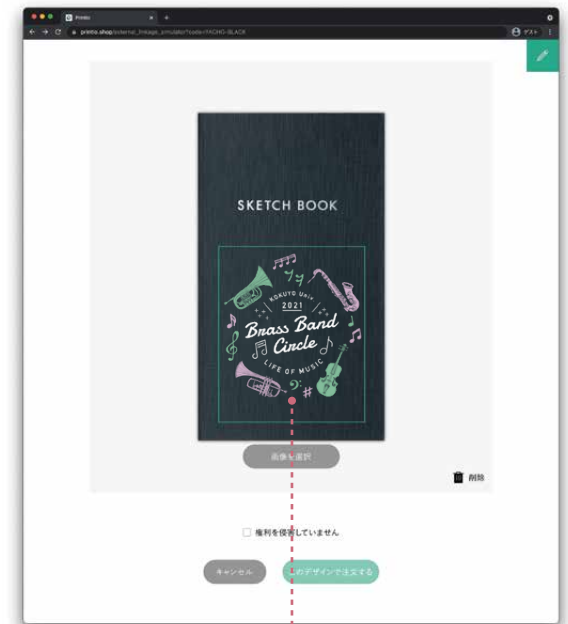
Printio

printio.shop/external_link/ab_simulator?code=YAGHO-BLACK

ゲスト

SKETCH BOOK

KOKUYO Univ

2021

Brass Band Circle

LIFE OF MUSIC

画像を選択

削除

権利を侵害していません

キャンセル

このデザインで注文する